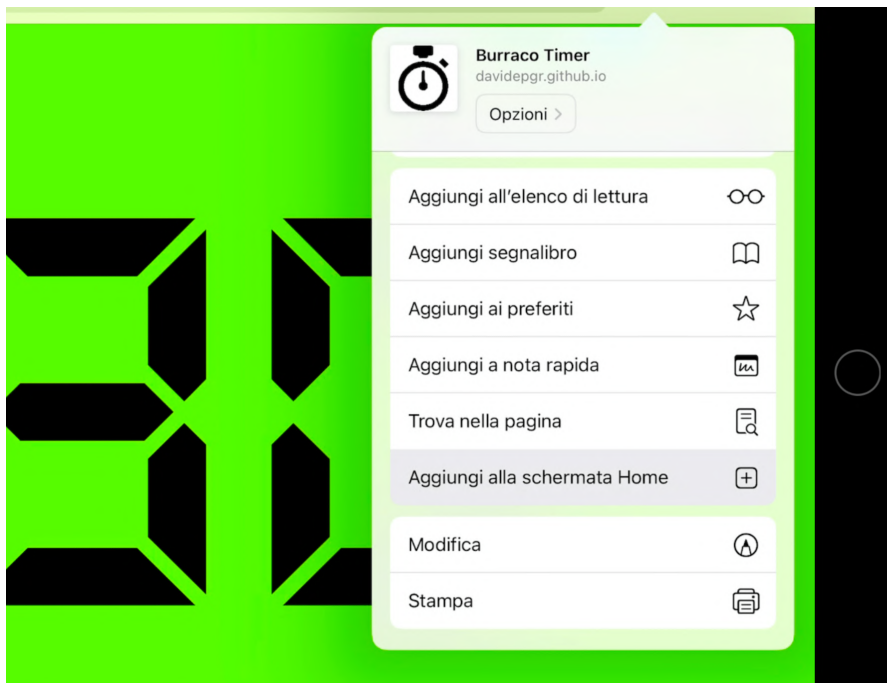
Burraco Timer
davidepgr.github.io
Opzioni >

Aggiungi all'elenco di lettura
Aggiungi segnalibro
Aggiungi ai preferiti
Aggiungi a nota rapida
Trova nella pagina
Aggiungi alla schermata Home

Modifica
Stampa